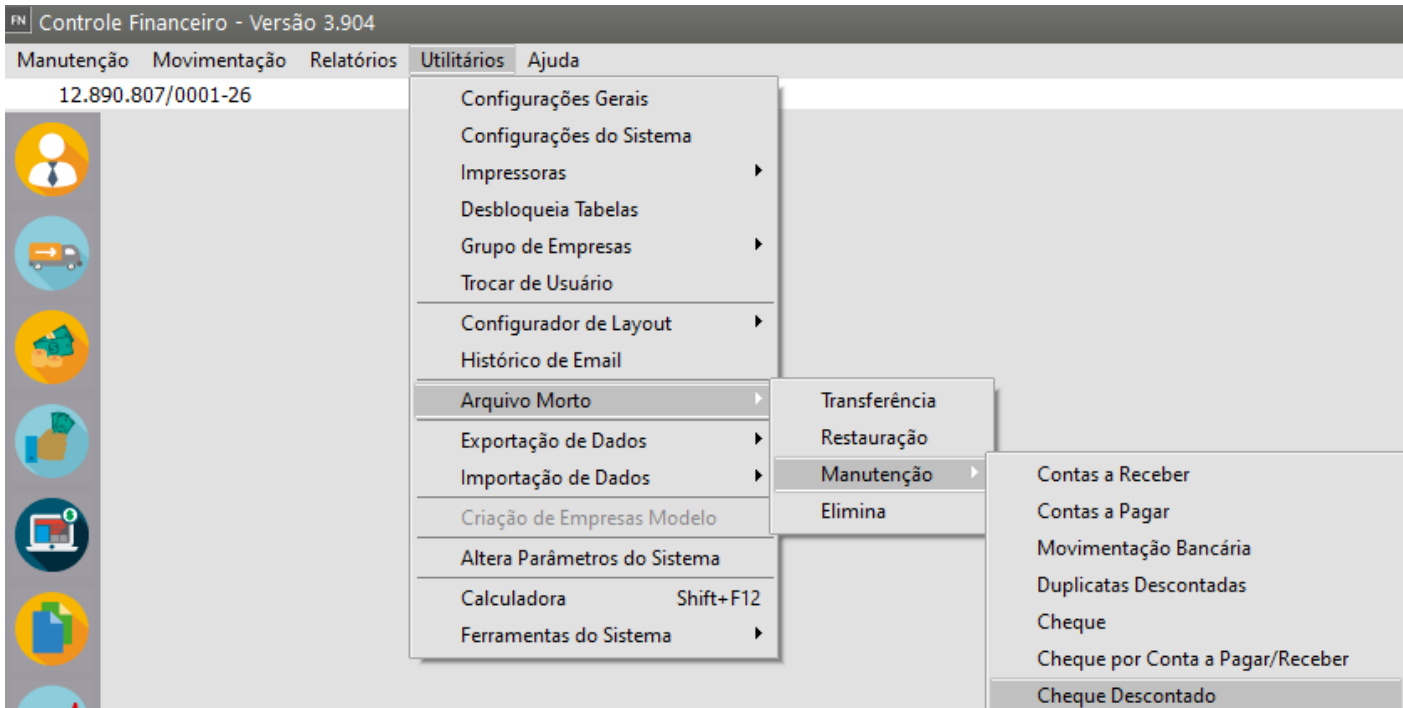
FN Controle Financeiro - Versão 3.904

Manutenção Movimentação Relatórios Utilitários Ajuda

12.890.807/0001-26

Configurações Gerais
Configurações do Sistema
Impressoras
Desbloqueia Tabelas
Grupo de Empresas
Trocar de Usuário
Configurador de Layout
Histórico de Email
Arquivo Morto
Exportação de Dados
Importação de Dados
Criação de Empresas Modelo
Altera Parâmetros do Sistema
Calculadora Shift+F12
Ferramentas do Sistema

Transferência
Restauração
Manutenção
Elimina

Contas a Receber
Contas a Pagar
Movimentação Bancária
Duplicatas Descontadas
Cheque
Cheque por Conta a Pagar/Receber
Cheque Descontado